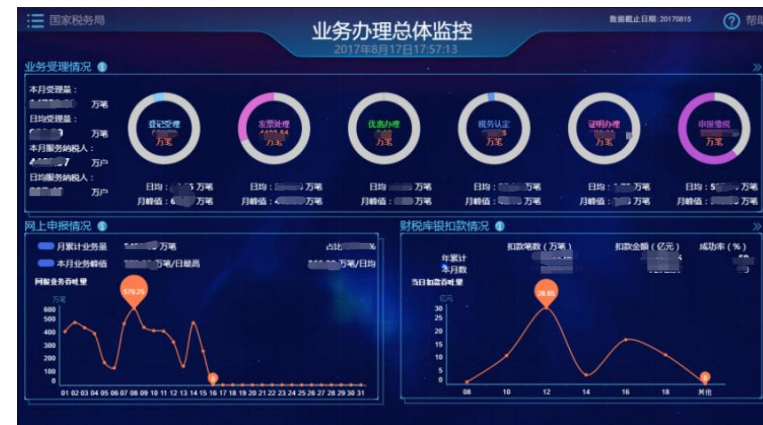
国家税务局

业务办理总体监控

2017年8月17日17:57:13

数据截止日期: 20170815

帮助

业务受理情况

本月受理量: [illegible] 万笔

日均受理量: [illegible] 万笔

本月服务纳税人: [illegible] 万户

日均服务纳税人: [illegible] 万户

登记受理 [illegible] 万笔

发票处理 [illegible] 万笔

优惠办理 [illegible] 万笔

税务认定 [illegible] 万笔

证明办理 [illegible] 万笔

申报缴税 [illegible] 万笔

日均: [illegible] 万笔 月峰值: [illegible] 万笔

日均: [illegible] 万笔 月峰值: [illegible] 万笔

日均: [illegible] 万笔 月峰值: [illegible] 万笔

日均: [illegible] 万笔 月峰值: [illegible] 万笔

日均: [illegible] 万笔 月峰值: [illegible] 万笔

日均: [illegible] 万笔 月峰值: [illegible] 万笔

网上申报情况

月累计业务量 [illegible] 万笔 占比 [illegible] %

本月业务峰值 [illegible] 万笔/日最高 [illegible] 万笔/日均

网报业务吞吐量

万笔

600 500 400 300 200 100 0

578.25

0

01 02 03 04 05 06 07 08 09 10 11 12 13 14 15 16 17 18 19 20 21 22 23 24 25 26 27 28 29 30 31

财税库银扣款情况

扣款笔数(万笔) 扣款金额(亿元) 成功率(%)

年累计

本月数

当日扣款吞吐量

亿元

30 25 20 15 10 5 0

28.85

0

08 10 12 14 16 18 其他